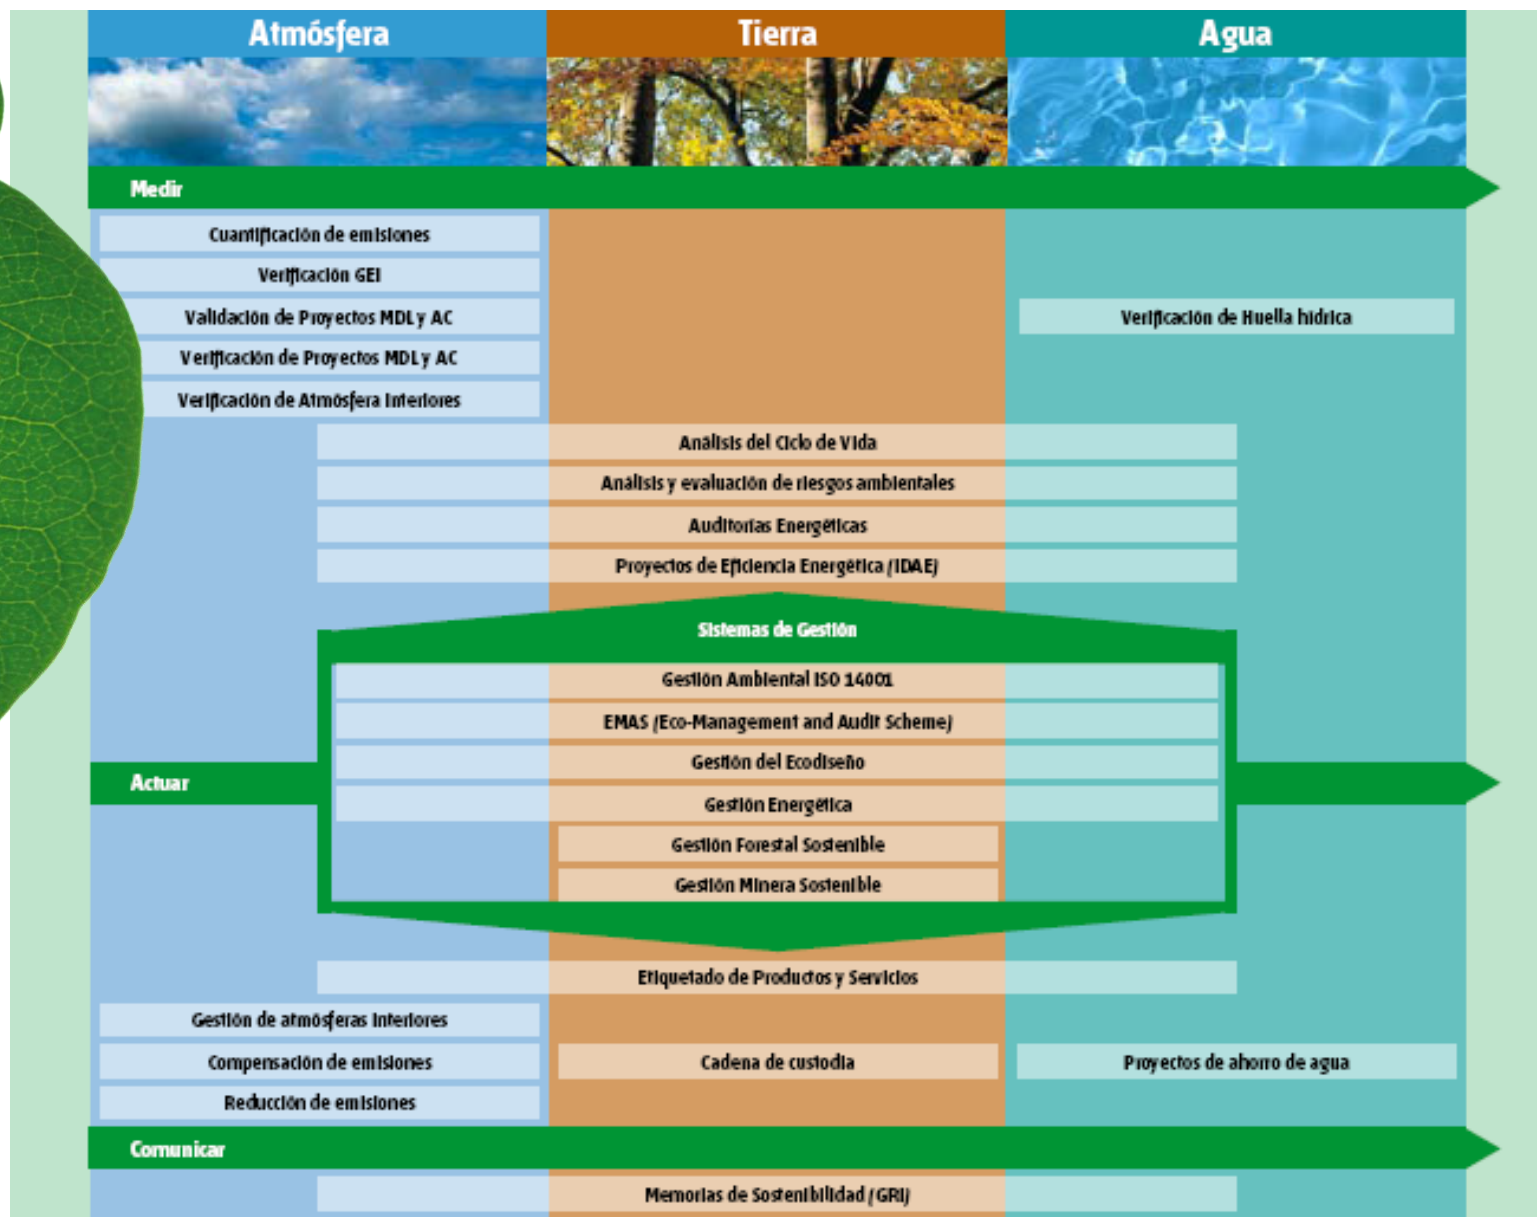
Atmósfera
Tierra
Agua

Medir

Cuantificación de emisiones
Verificación GEI
Validación de Proyectos MDL y AC
Verificación de Proyectos MDL y AC
Verificación de Atmósfera Interiores
Verificación de Huella hídrica

Análisis del Ciclo de Vida
Análisis y evaluación de riesgos ambientales
Auditorías Energéticas
Proyectos de Eficiencia Energética (IDAE)

Sistemas de Gestión
Gestión Ambiental ISO 14001
EMAS (Eco-Management and Audit Scheme)
Gestión del Ecodiseño
Gestión Energética
Gestión Forestal Sostenible
Gestión Minera Sostenible

Actuar

Etiquetado de Productos y Servicios
Gestión de atmósferas interiores
Compensación de emisiones
Cadena de custodia
Proyectos de ahorro de agua
Reducción de emisiones

Comunicar

Memorias de Sostenibilidad (GRI)